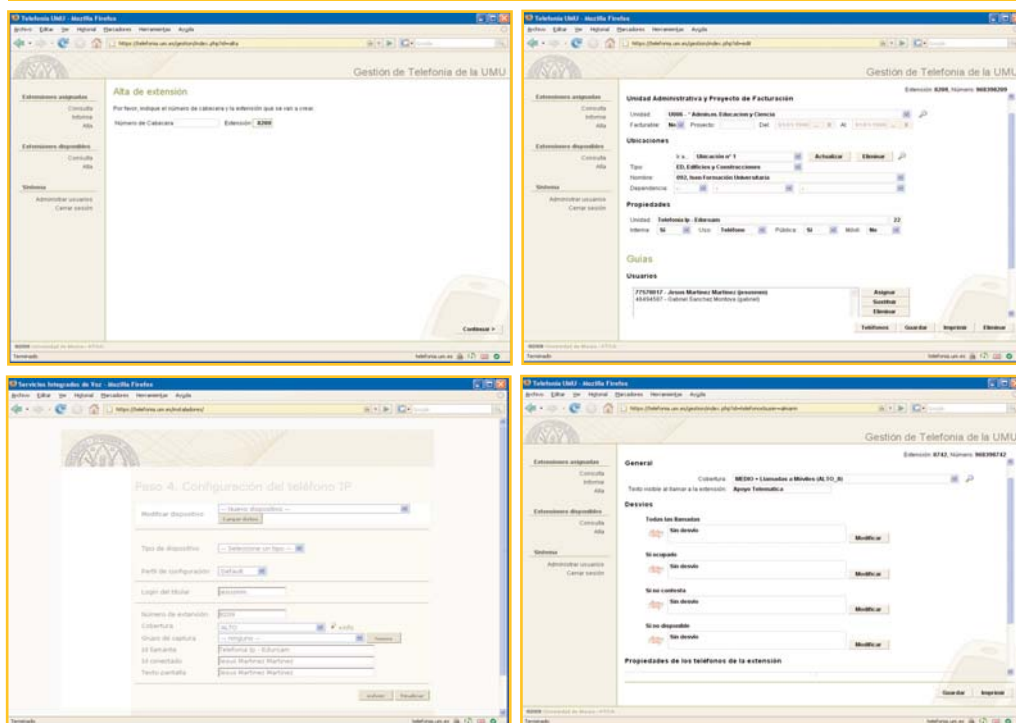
Telefonía UMU - Mozilla Firefox
Archivo Editar Ver Historial Marcadores Herramientas Ayuda
https://telefonia.um.es/gestion/index.php?id=alta

Gestión de Telefonía de la UMU

Extensiones asignadas
Consulta
Informe
Alta

Extensiones disponibles
Consulta
Alta

Sistema
Administrar usuarios
Cerrar sesión

Alta de extensión
Por favor, indique el número de cabecera y la extensión que se van a crear.
Número de Cabecera
Extensión 8200

Continuar >

Terminado
telefonia.um.es

Telefonía UMU - Mozilla Firefox
Archivo Editar Ver Historial Marcadores Herramientas Ayuda
https://telefonia.um.es/gestion/index.php?id=edit

Gestión de Telefonía de la UMU

Extensión: 8200, Número: 968398200

Extensiones asignadas
Consulta
Informe
Alta

Extensiones disponibles
Consulta
Alta

Sistema
Administrar usuarios
Cerrar sesión

Unidad Administrativa y Proyecto de Facturación
Unidad U006 - * Admisos Educacion y Ciencia
Facturable No Proyecto: Del: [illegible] Al: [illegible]

Ubicaciones
Ubicación nº 1 Actualizar Eliminar
Tipo ED, Edificios y Construcciones
Nombre 092, Ilom Formación Universitaria
Dependencia

Propiedades
Unidad Telefonía Ip - Edurcam 22
Interna Sí Uso Teléfono Pública Sí Móvil No

Guías
Usuarios
77570017 - Jesus Martinez Martinez (jesusmm)
45494507 - Gabriel Sanchez Montoya (gabriel)
Asignar
Sustituir
Eliminar

Teléfonos Guardar Imprimir Eliminar

Terminado
telefonia.um.es

Servicios Integrados de Voz - Mozilla Firefox
Archivo Editar Ver Historial Marcadores Herramientas Ayuda
https://telefonia.um.es/instaladores/

Paso 4. Configuración del teléfono IP

Modificar dispositivo -- Nuevo dispositivo --
Cargar datos

Tipo de dispositivo -- Seleccione un tipo --
Perfil de configuración Default
Login del titular jesusmm

Número de extensión 8200
Cobertura ALTO edita
Grupo de captura -- Ninguno --
Id llamante Telefonía Ip - Edurcam
Id conectado Jesus Martinez Martinez
Texto pantalla Jesus Martinez Martinez

Anterior Finalizar

Terminado
telefonia.um.es

Telefonía UMU - Mozilla Firefox
Archivo Editar Ver Historial Marcadores Herramientas Ayuda
https://telefonia.um.es/gestion/index.php?id=telefonos&user=alecam

Gestión de Telefonía de la UMU

Extensión: 8742, Número: 968398742

Extensiones asignadas
Consulta
Informe
Alta

Extensiones disponibles
Consulta
Alta

Sistema
Administrar usuarios
Cerrar sesión

General
Cobertura MEDIO • Llamadas a Móviles (ALTO_B)
Texto visible al llamar a la extensión Apoyo Telematica

Desvíos
Todas las llamadas
Sin desvío
Modificar
Si ocupado
Sin desvío
Modificar
Si no contesta
Sin desvío
Modificar
Si no disponible
Sin desvío
Modificar

Propiedades de los teléfonos de la extensión

Guardar Imprimir

Terminado
telefonia.um.es